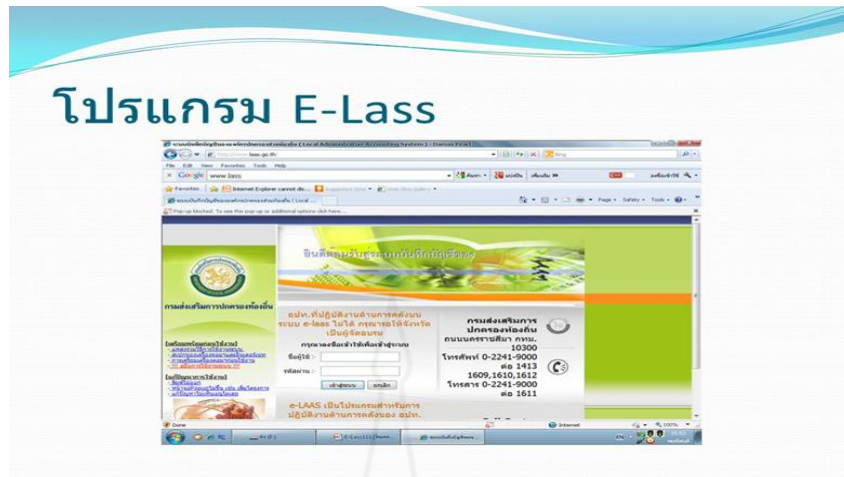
โปรแกรม E-Lass

ระบบบันทึกบัญชีขององค์กรปกครองส่วนท้องถิ่น ( Local Administration Accounting System ) - Windows Internet Explorer

http://www.laas.go.th/

File Edit View Favorites Tools Help

Google www.lass

Favorites

Internet Explorer cannot dis...

Pop-up blocked. To see this pop-up or additional options click here...

ยินดีต้อนรับสู่ระบบบันทึกบัญชีอปท.

กรมส่งเสริมการปกครองท้องถิ่น

อปท. ที่ปฏิบัติงานด้านการคลังบนระบบ e-laas ไม่ได้ กรุณาขอให้จังหวัดเป็นผู้จัดอบรม

กรุณาลงชื่อเข้าใช้เพื่อเข้าสู่ระบบ

ชื่อผู้ใช้ :-

รหัสผ่าน :-

เข้าสู่ระบบ

ยกเลิก

กรมส่งเสริมการปกครองท้องถิ่น ถนนนครราชสีมา กทม. 10300

โทรศัพท์ 0-2241-9000 ต่อ 1413 1609,1610,1612

โทรสาร 0-2241-9000 ต่อ 1611

e-LAAS เป็นโปรแกรมสำหรับการปฏิบัติงานด้านการคลังของ อปท.

Done

Internet

100%

E-Lass